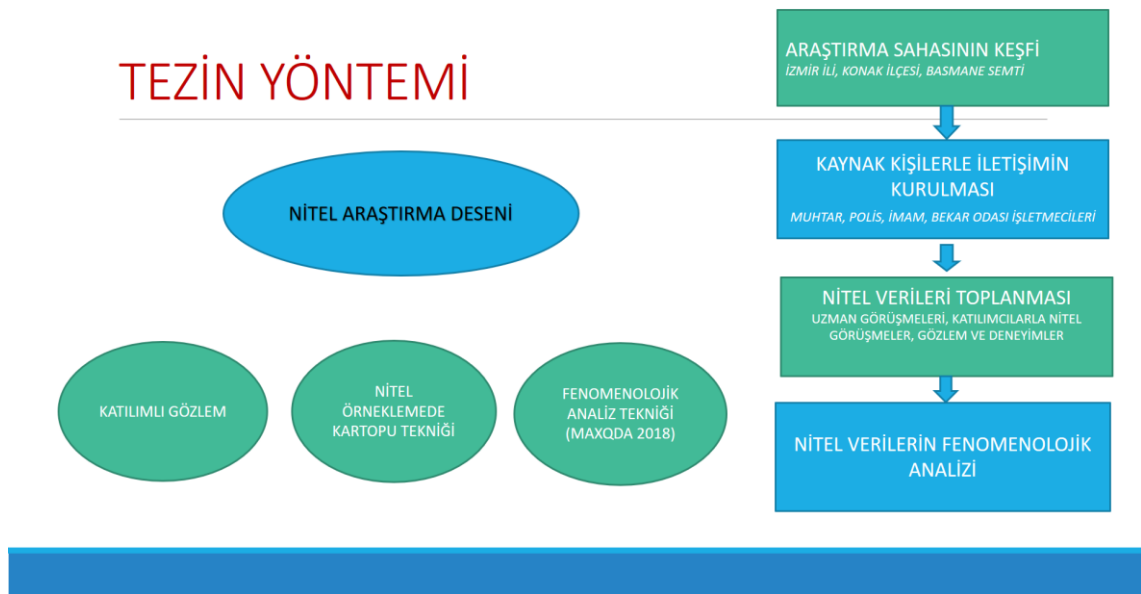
TEZİN YÖNTEMİ

NİTEL ARAŞTIRMA DESENİ

KATILIMLI GÖZLEM

NİTEL ÖRNEKLEMEDE KARTOPU TEKNİĞİ

FENOMENOLOJİK ANALİZ TEKNİĞİ (MAXQDA 2018)

ARAŞTIRMA SAHASININ KEŞFİ
İZMİR İLİ, KONAK İLÇESİ, BASMANE SEMTİ

KAYNAK KİŞİLERLE İLETİŞİMİN KURULMASI
MUHTAR, POLİS, İMAM, BEKAR ODASI İŞLETMECİLERİ

NİTEL VERİLERİ TOPLANMASI
UZMAN GÖRÜŞMELERİ, KATILIMCILARLA NİTEL GÖRÜŞMELER, GÖZLEM VE DENEYİMLER

NİTEL VERİLERİN FENOMENOLOJİK ANALİZİ